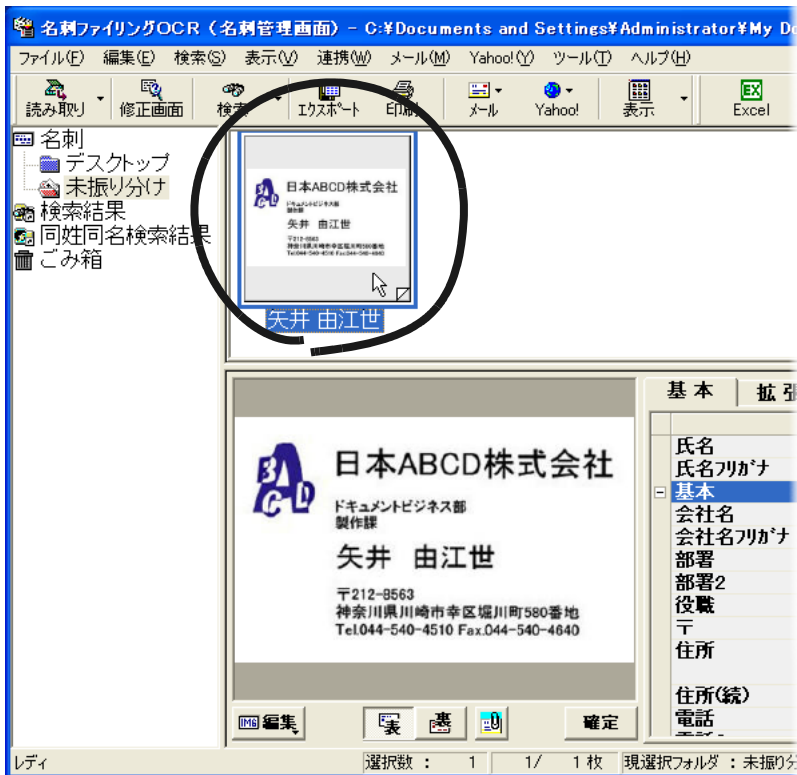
名刺ファイリングOCR（名刺管理画面）- C:¥Documents and Settings¥Administrator¥My Do

ファイル(F) 編集(E) 検索(S) 表示(V) 連携(W) メール(M) Yahoo!(Y) ツール(T) ヘルプ(H)

読み取り 修正画面 検索 エクスポート 印刷 メール Yahoo! 表示 Excel

名刺
デスクトップ
未振り分け
検索結果
同姓同名検索結果
ごみ箱

日本ABCD株式会社
ドキュメントビジネス部
製作課
矢井 由江世
〒212-8563
神奈川県川崎市幸区堀川町580番地
Tel.044-540-4510 Fax.044-540-4640

矢井 由江世

日本ABCD株式会社
ドキュメントビジネス部
製作課
矢井 由江世
〒212-8563
神奈川県川崎市幸区堀川町580番地
Tel.044-540-4510 Fax.044-540-4640

基本 拡張

氏名
氏名フリガナ
基本
会社名
会社名フリガナ
部署
部署2
役職
〒
住所
住所(続)
電話

編集 確定

レディ 選択数： 1 1/ 1 枚 現選択フォルダ：未振り分